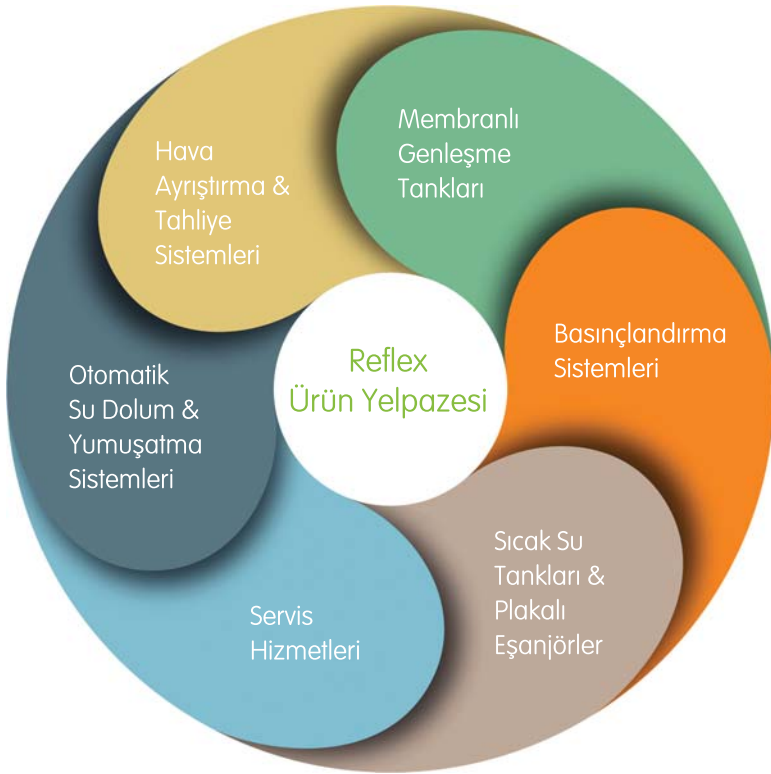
Reflex Ürün Yelpazesi

Membranlı Genleşme Tankları

Basınçlandırma Sistemleri

Sıcak Su Tankları & Plakalı Eşanjörler

Servis Hizmetleri

Otomatik Su Dolum & Yumuşatma Sistemleri

Hava Ayrıştırma & Tahliye Sistemleri